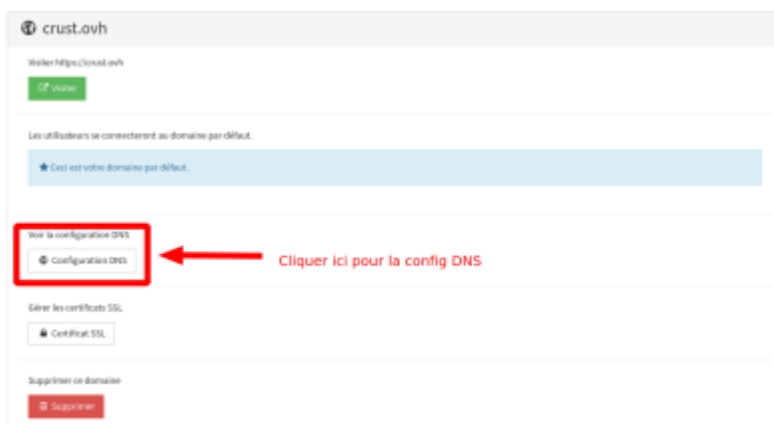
crust.ovh

Visiter https://crust.ovh

Visiter

Les utilisateurs se connecteront au domaine par défaut.

Ceci est votre domaine par défaut.

Voir la configuration DNS

Configuration DNS

Cliquer ici pour la config DNS

Gérer les certificats SSL

Certificat SSL

Supprimer ce domaine

Supprimer